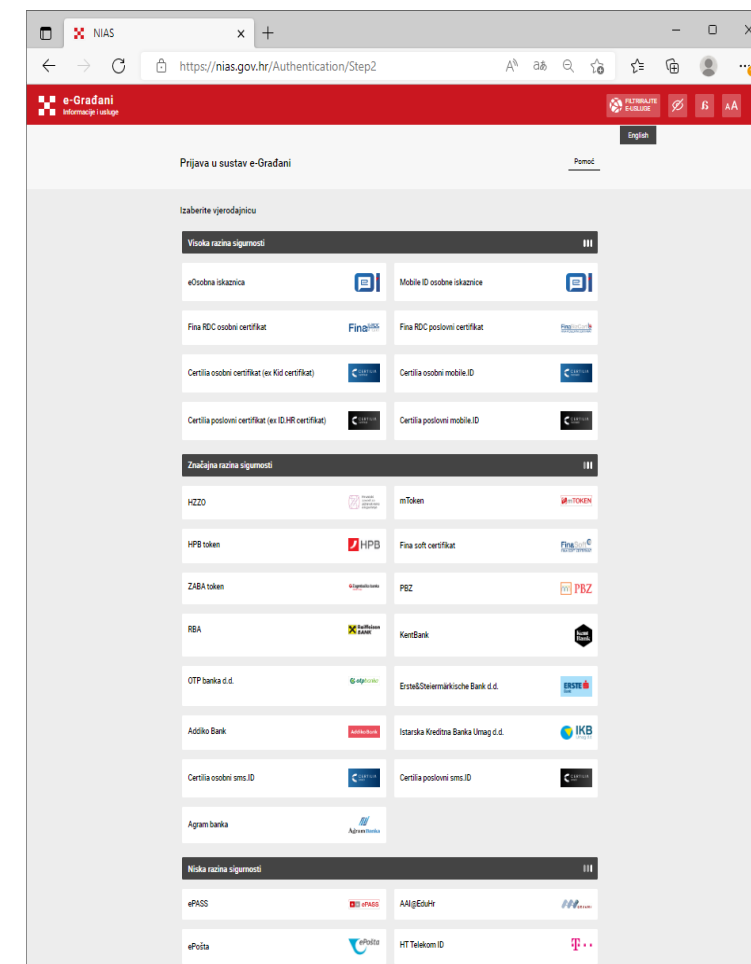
NIAS

https://nias.gov.hr/Authentication/Step2

e-Građani
Informacije i usluge

FILTRIRAJTE E-USLUGE

English

Prijava u sustav e-Građani

Pomoć

Izaberite vjerodajnicu

Visoka razina sigurnosti

eOsobna iskaznica

Mobile ID osobne iskaznice

Fina RDC osobni certifikat

Fina RDC poslovni certifikat

Certilia osobni certifikat (ex Kid certifikat)

Certilia osobni mobile.ID

Certilia poslovni certifikat (ex ID.HR certifikat)

Certilia poslovni mobile.ID

Značajna razina sigurnosti

HZZO

mToken

HPB token

HPB

Fina soft certifikat

ZABA token

PBZ

PBZ

RBA

Raiffeisen BANK

KentBank

OTP banka d.d.

otpbanka

Erste&Steiermärkische Bank d.d.

ERSTE

Addiko Bank

Addiko Bank

Istarska Kreditna Banka Umag d.d.

IKB

Certilia osobni sms.ID

Certilia poslovni sms.ID

Agram banka

Agram Banka

Niska razina sigurnosti

ePASS

ePASS

AAI@EduHr

ePošta

ePošta

HT Telekom ID